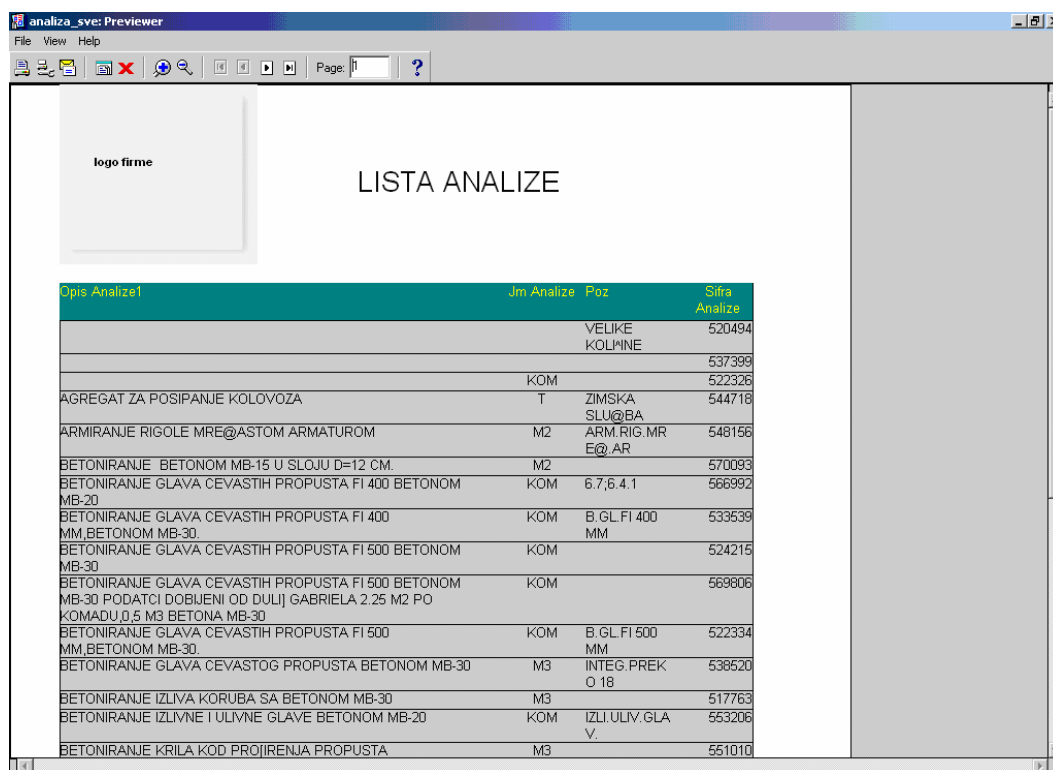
analiza_sve: Previewer

File View Help

Page: 1

logo firme

LISTA ANALIZE

| Opis Analize1 | Jm Analize | Poz | Sifra Analize |
|---|---|---|---|
| | | VELIKE KOLI^INE | 520494 |
| | | | 537399 |
| | KOM | | 522326 |
| AGREGAT ZA POSIPANJE KOLOVOZA | T | ZIMSKA SLU@BA | 544718 |
| ARMIRANJE RIGOLE MRE@ASTOM ARMATUROM | M2 | ARM.RIG.MRE@.AR | 548156 |
| BETONIRANJE BETONOM MB-15 U SLOJU D=12 CM. | M2 | | 570093 |
| BETONIRANJE GLAVA CEVASTIH PROPUSTA FI 400 BETONOM MB-20 | KOM | 6.7;6.4.1 | 566992 |
| BETONIRANJE GLAVA CEVASTIH PROPUSTA FI 400 MM,BETONOM MB-30. | KOM | B.GL.FI 400 MM | 533539 |
| BETONIRANJE GLAVA CEVASTIH PROPUSTA FI 500 BETONOM MB-30 | KOM | | 524215 |
| BETONIRANJE GLAVA CEVASTIH PROPUSTA FI 500 BETONOM MB-30 PODATCI DOBIJENI OD DULI] GABRIELA 2.25 M2 PO KOMADU,0,5 M3 BETONA MB-30 | KOM | | 569806 |
| BETONIRANJE GLAVA CEVASTIH PROPUSTA FI 500 MM,BETONOM MB-30. | KOM | B.GL.FI 500 MM | 522334 |
| BETONIRANJE GLAVA CEVASTOG PROPUSTA BETONOM MB-30 | M3 | INTEG.PREKO 18 | 538520 |
| BETONIRANJE IZLIVA KORUBA SA BETONOM MB-30 | M3 | | 517763 |
| BETONIRANJE IZLIVNE I ULIVNE GLAVE BETONOM MB-20 | KOM | IZLI.ULIV.GLAV. | 553206 |
| BETONIRANJE KRILA KOD PRO[IRENJA PROPUSTA | M3 | | 551010 |